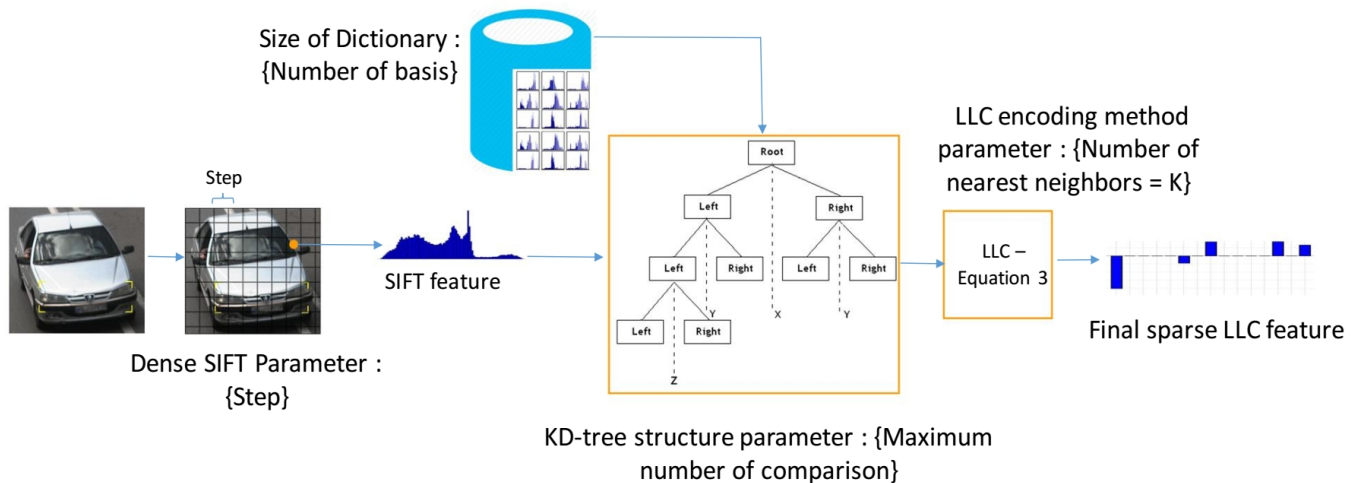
Size of Dictionary : {Number of basis}

Step

SIFT feature

Root

Left

Right

Left

Right

Left

Right

Left

Right

Y

X

Y

Z

LLC encoding method parameter : {Number of nearest neighbors = K}

LLC – Equation 3

Final sparse LLC feature

Dense SIFT Parameter : {Step}

KD-tree structure parameter : {Maximum number of comparison}